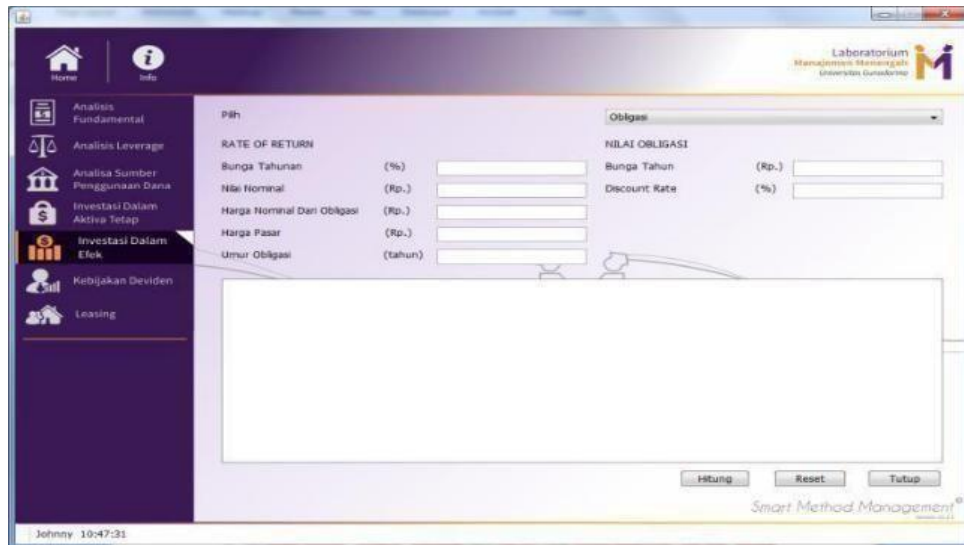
Home
Info

Laboratorium
Manajemen Menengah
Universitas Gunadarma

Analisis Fundamental
Analisis Leverage
Analisa Sumber Penggunaan Dana
Investasi Dalam Aktiva Tetap
Investasi Dalam Efek
Kebijakan Deviden
Leasing

Pilih
Obligasi

RATE OF RETURN
Bunga Tahunan (%)
Nilai Nominal (Rp.)
Harga Nominal Dari Obligasi (Rp.)
Harga Pasar (Rp.)
Umur Obligasi (tahun)

NILAI OBLIGASI
Bunga Tahun (Rp.)
Discount Rate (%)

Hitung
Reset
Tutup

Smart Method Management

Johnny 10:47:31